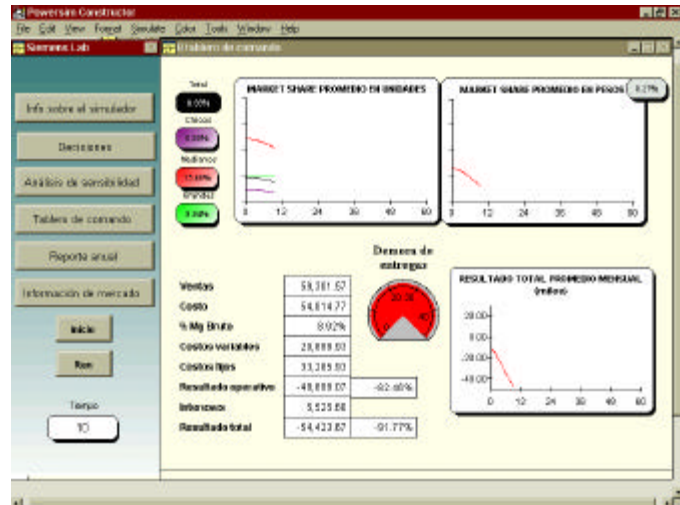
Powersim Constructor

File Edit View Format Simulate Color Tools Window Help

Siemens Lab

Tablero de comando

Info sobre el simulador

Decisiones

Análisis de sensibilidad

Tablero de comando

Reporte anual

Información de mercado

Inicio

Run

Tiempo

10

Total
8.05%
Chicos
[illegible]
Medianos
15.68%
Grandes
3.30%

MARKET SHARE PROMEDIO EN UNIDADES

0 12 24 36 48 60

MARKET SHARE PROMEDIO EN PESOS

8.27%

0 12 24 36 48 60

Demora de entregas

20 30
10 40

| Ventas | 59,301.57 | |
|---|---|---|
| Costo | 54,614.77 | |
| % Mg Bruto | 8.92% | |
| Costos variables | 20,899.93 | |
| Costos fijos | 33,285.93 | |
| Resultado operativo | -48,898.07 | -82.46% |
| Intereses | 5,525.80 | |
| Resultado total | -54,423.87 | -91.77% |

RESULTADO TOTAL PROMEDIO MENSUAL (miles)

20.00
0.00
-20.00
-40.00

0 12 24 36 48 60